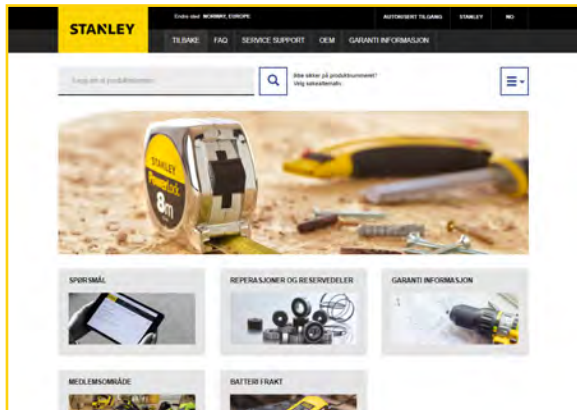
STANLEY

Endre sted: NORWAY, EUROPE

AUTORISERT TILGANG STANLEY NO

TILBAKE FAQ SERVICE SUPPORT OEM GARANTI INFORMASJON

Søk på et produktnummer

Ikke sikker på produktnummeret? Velg søkealternativ.

STANLEY PowerLock 8m

SPØRSMÅL

REPERASJONER OG RESERVEDELER

GARANTI INFORMASJON

MEDLEMSOMRÅDE

BATTERI FRAKT